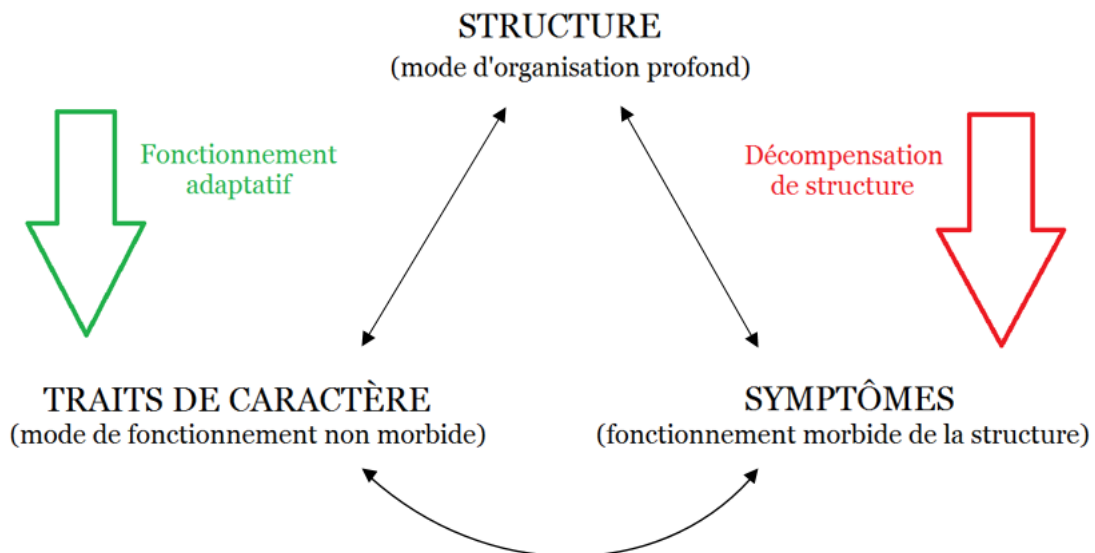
STRUCTURE
(mode d'organisation profond)

Fonctionnement adaptatif

Décompensation de structure

TRAITS DE CARACTÈRE
(mode de fonctionnement non morbide)

SYMPTÔMES
(fonctionnement morbide de la structure)